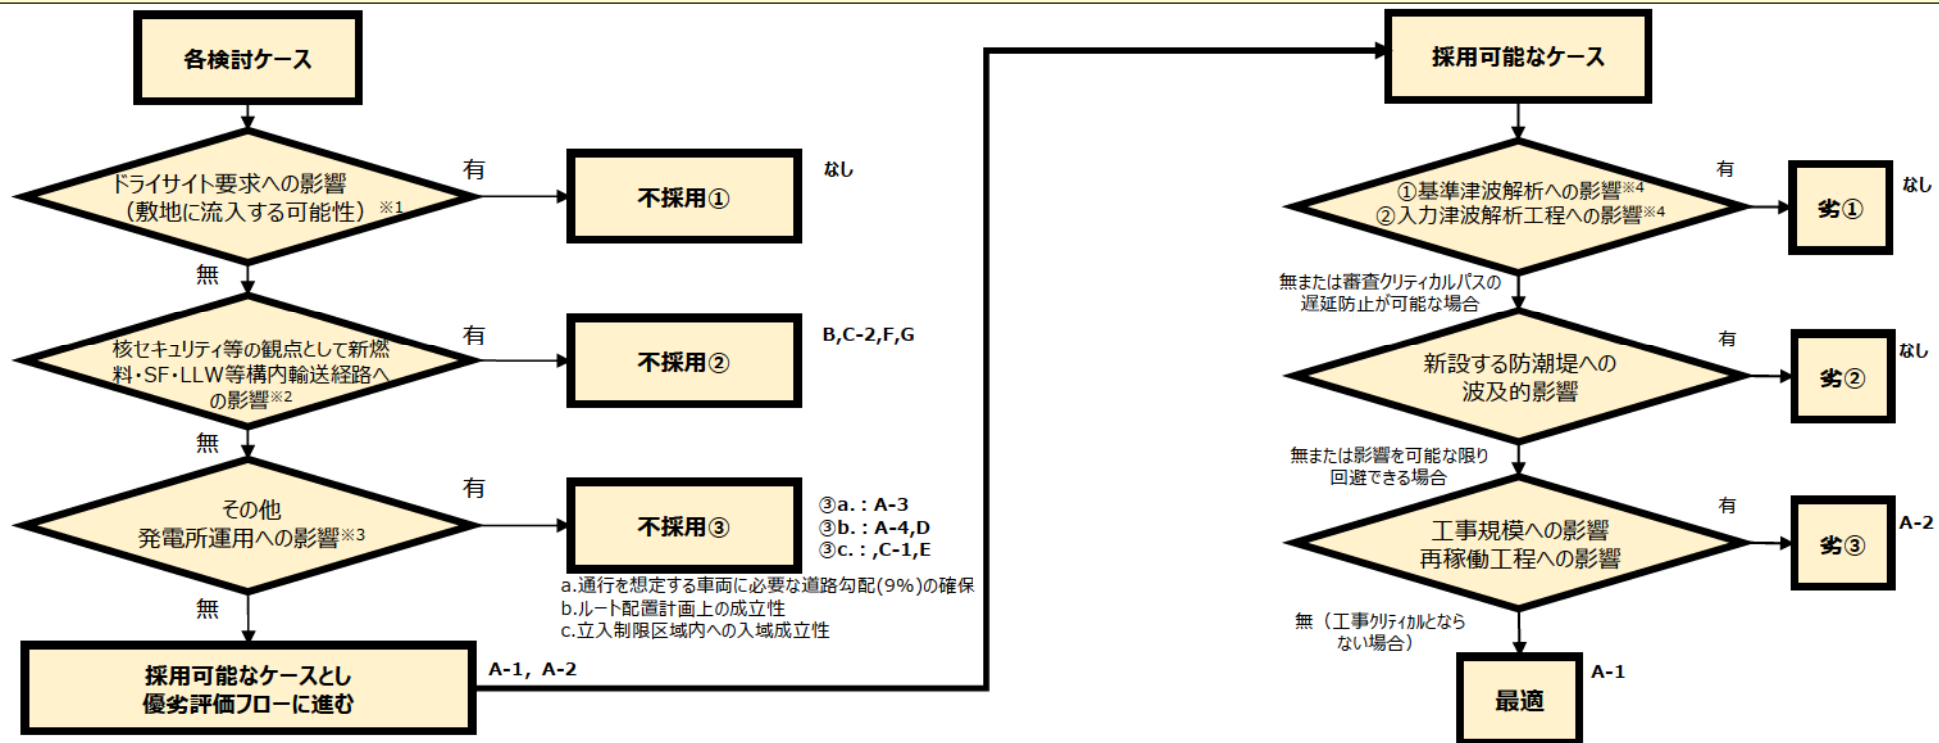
各検討ケース

ドライサイト要求への影響（敷地に流入する可能性）※1

有

不採用①

なし

無

核セキュリティ等の観点として新燃料・SF・LLW等構内輸送経路への影響※2

有

不採用②

B,C-2,F,G

無

その他発電所運用への影響※3

有

不採用③

③a.：A-3
③b.：A-4,D
③c.：,C-1,E

a.通行を想定する車両に必要な道路勾配(9%)の確保
b.ルート配置計画上の成立性
c.立入制限区域内への入域成立性

無

採用可能なケースとし優劣評価フローに進む

A-1，A-2

採用可能なケース

①基準津波解析への影響※4
②入力津波解析工程への影響※4

有

劣①

なし

無または審査クリティカルパスの遅延防止が可能な場合

新設する防潮堤への波及的影響

有

劣②

なし

無または影響を可能な限り回避できる場合

工事規模への影響
再稼働工程への影響

有

劣③

A-2

無（工事クリティカルとならない場合）

最適

A-1